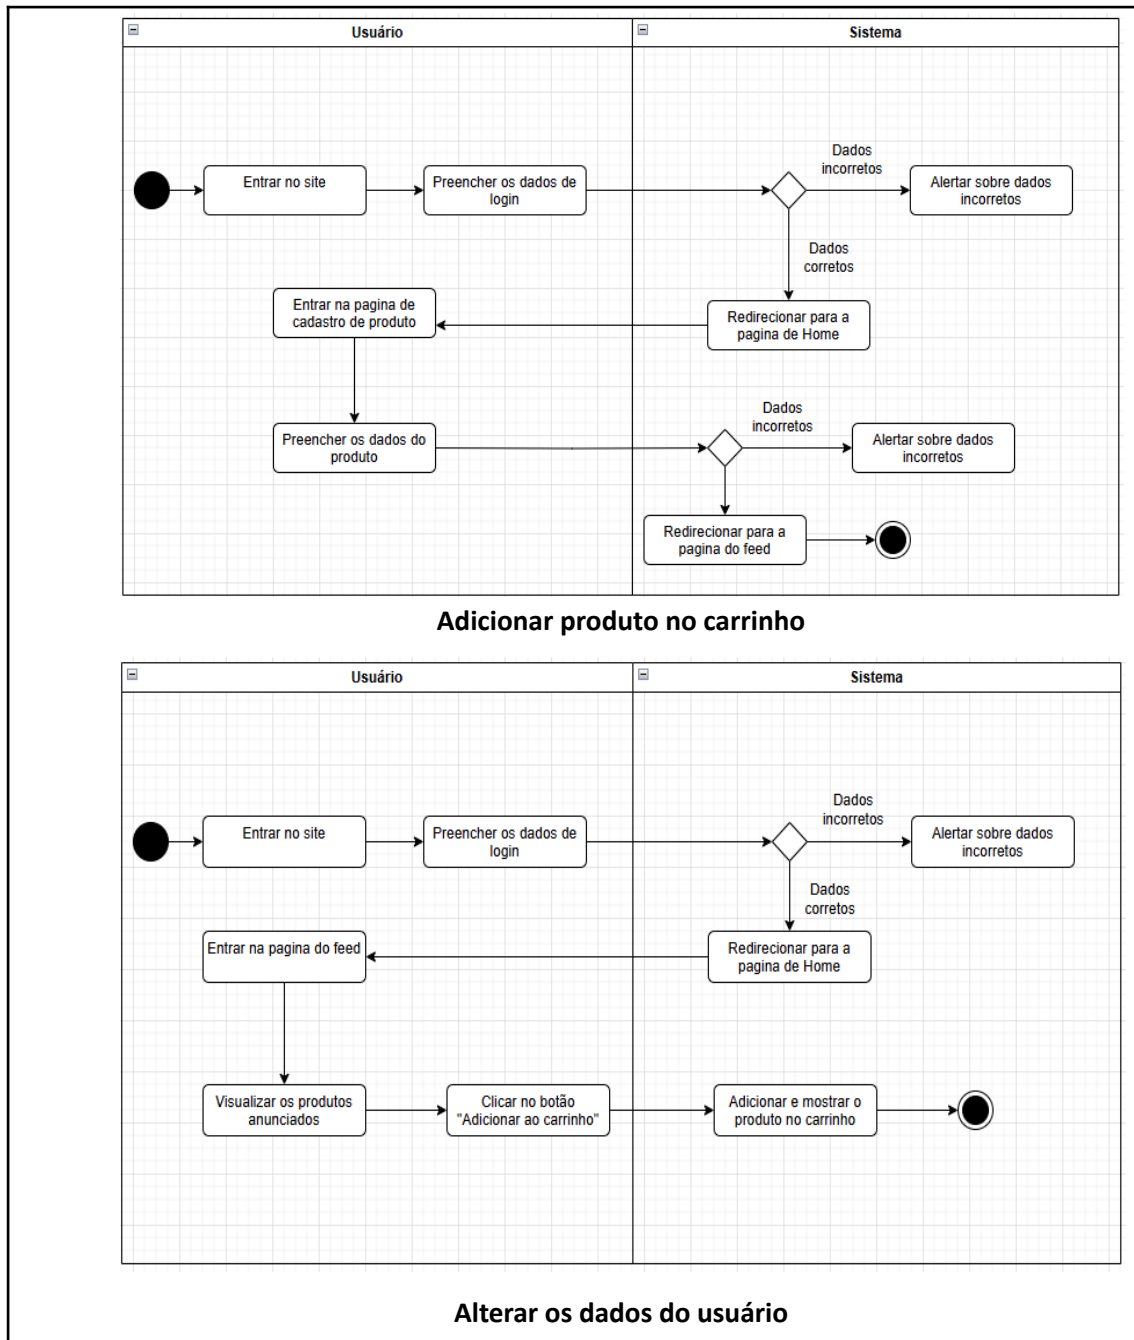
Usuário

Sistema

Entrar no site

Preencher os dados de login

Dados incorretos

Alertar sobre dados incorretos

Dados corretos

Entrar na pagina de cadastro de produto

Redirecionar para a pagina de Home

Preencher os dados do produto

Dados incorretos

Alertar sobre dados incorretos

Redirecionar para a pagina do feed

Adicionar produto no carrinho

Usuário

Sistema

Entrar no site

Preencher os dados de login

Dados incorretos

Alertar sobre dados incorretos

Dados corretos

Entrar na pagina do feed

Redirecionar para a pagina de Home

Visualizar os produtos anunciados

Clicar no botão "Adicionar ao carrinho"

Adicionar e mostrar o produto no carrinho

Alterar os dados do usuário